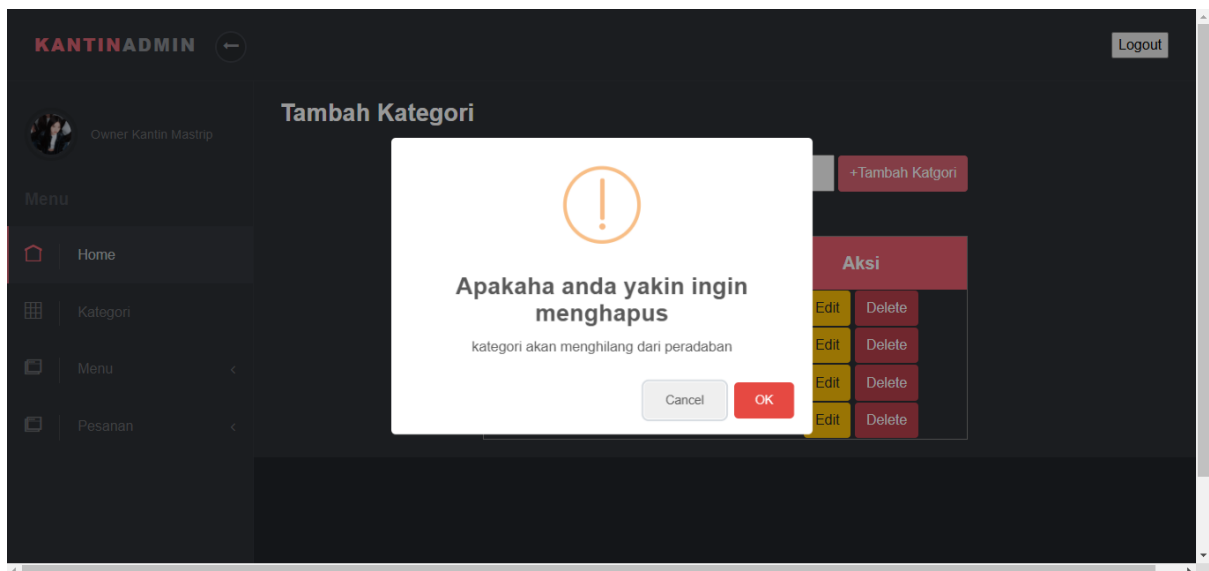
KANTINADMIN

Logout

Owner Kantin Mastrip

Menu

Home

Kategori

Menu

Pesanan

Tambah Kategori

+Tambah Katgori

Aksi

Edit Delete

Edit Delete

Edit Delete

Edit Delete

!

Apakaha anda yakin ingin menghapus

kategori akan menghilang dari peradaban

Cancel

OK